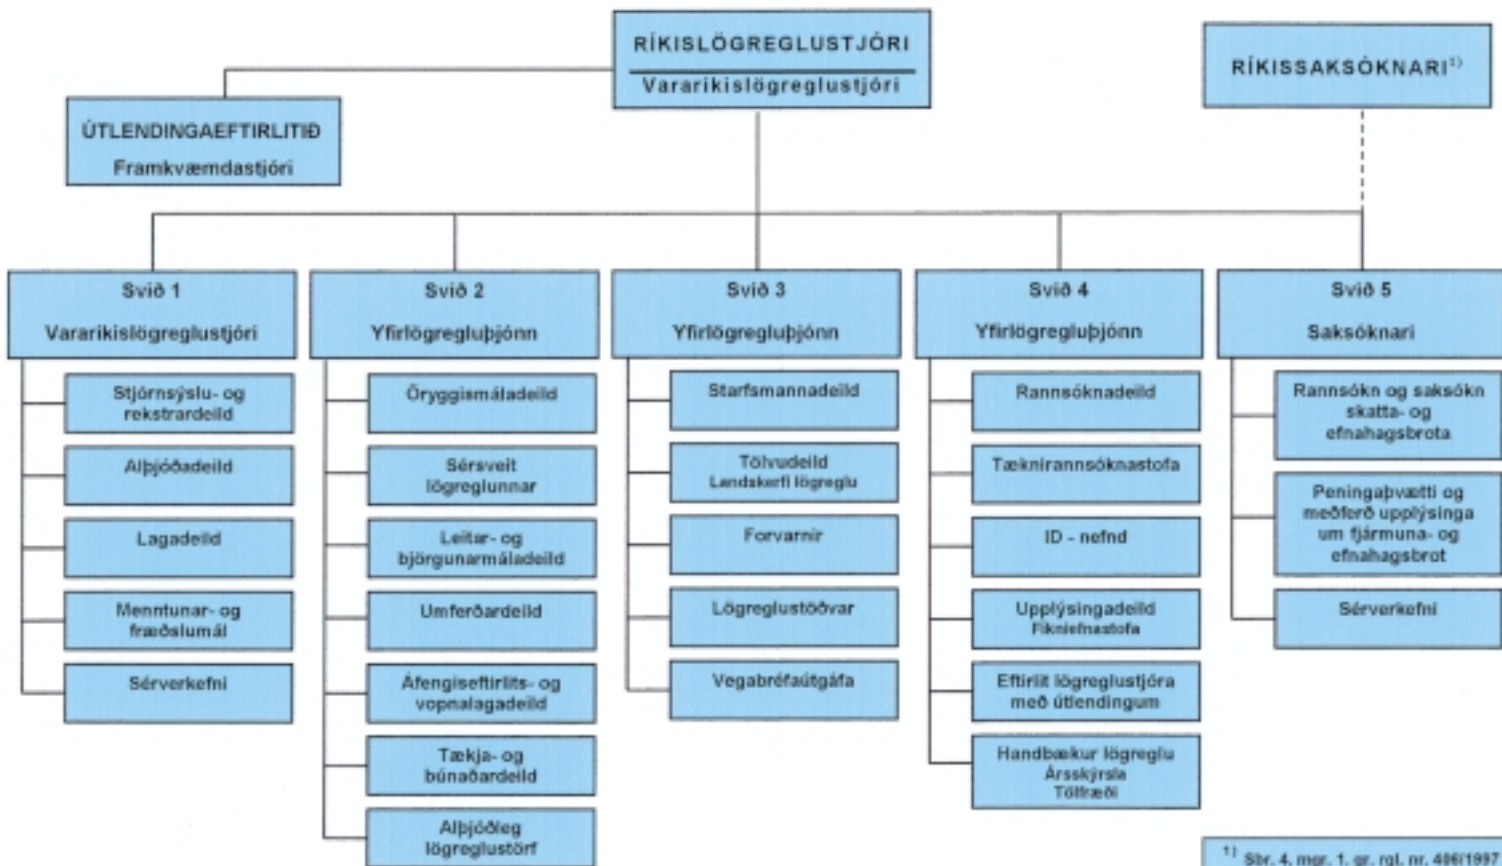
RÍKISLÖGREGLUSTJÓRI
Vararíkislögreglustjóri

ÚTLENDINGAEFTIRLITIÐ
Framkvæmdastjóri

RÍKISSAKSÓKNARI$^{1)}$

Svið 1
Vararíkislögreglustjóri

Stjórnsýslu- og rekstrardeild

Alþjóðadeild

Lagadeild

Menntunar- og fræðslumál

Sérverkefni

Svið 2
Yfirlögregluþjónn

Öryggismáladeild

Sérsveit lögreglunnar

Leitar- og björgunarmáladeild

Umferðardeild

Áfengiseftirlits- og vopnalagadeild

Tækja- og búnaðardeild

Alþjóðleg lögreglustörf

Svið 3
Yfirlögregluþjónn

Starfsmannadeild

Tölvudeild
Landskerfi lögreglu

Forvarnir

Lögreglustöðvar

Vegabréfaútgáfa

Svið 4
Yfirlögregluþjónn

Rannsóknadeild

Tæknirannsóknastofa

ID - nefnd

Upplýsingadeild
Fíkniefnastofa

Eftirlit lögreglustjóra með útlendingum

Handbækur lögreglu
Ársskýrsla
Tölfræði

Svið 5
Saksóknari

Rannsókn og saksókn skatta- og efnahagsbrota

Peningaþvætti og meðferð upplýsinga um fjármuna- og efnahagsbrot

Sérverkefni

$^{1)}$ Sbr. 4. mgr. 1. gr. rgl. nr. 406/1997